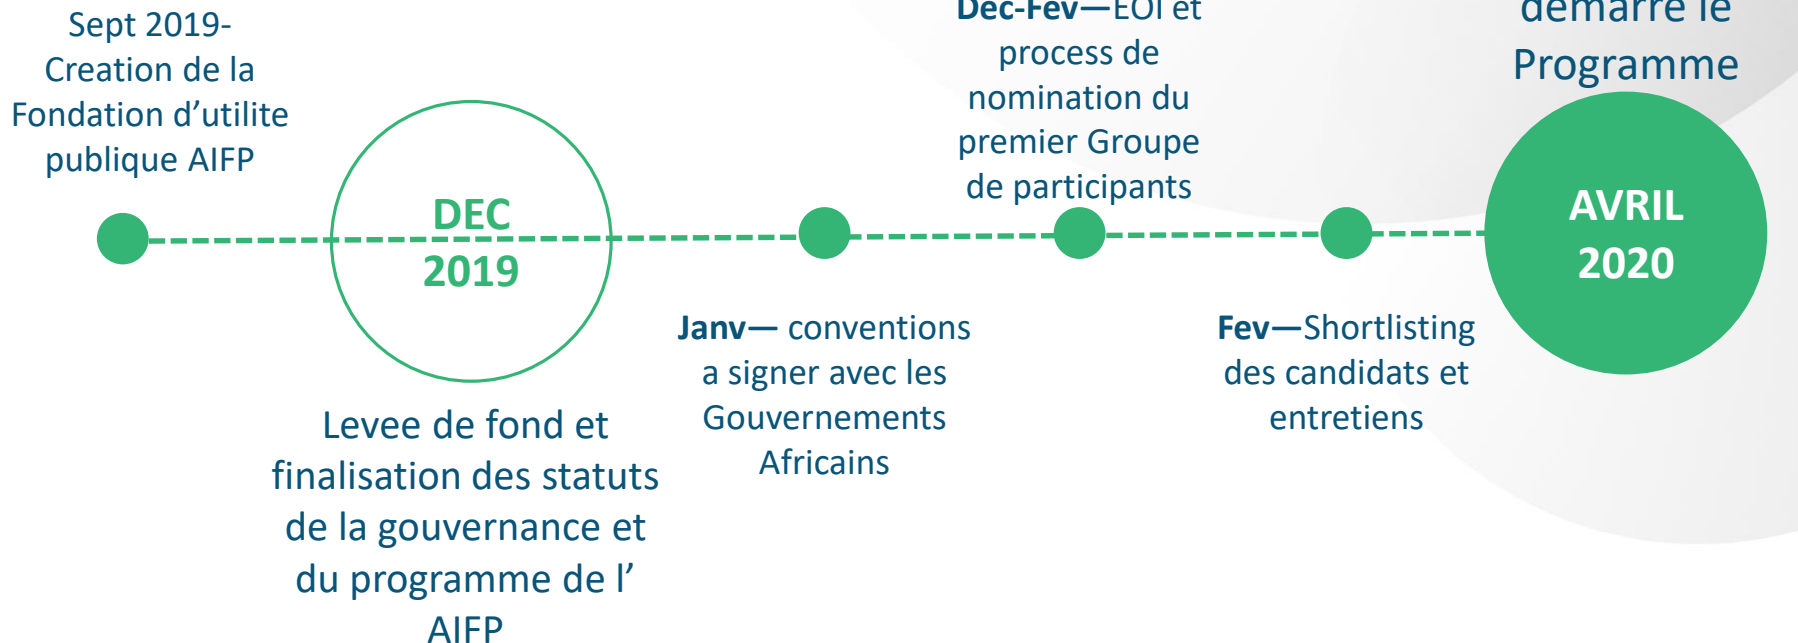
Sept 2019- Creation de la Fondation d'utilite publique AIFP

DEC 2019

Levee de fond et finalisation des statuts de la gouvernance et du programme de l' AIFP

Janv— conventions a signer avec les Gouvernements Africains

Dec-Fev—EOI et process de nomination du premier Groupe de participants

Fev—Shortlisting des candidats et entretiens

demarre le Programme

AVRIL 2020